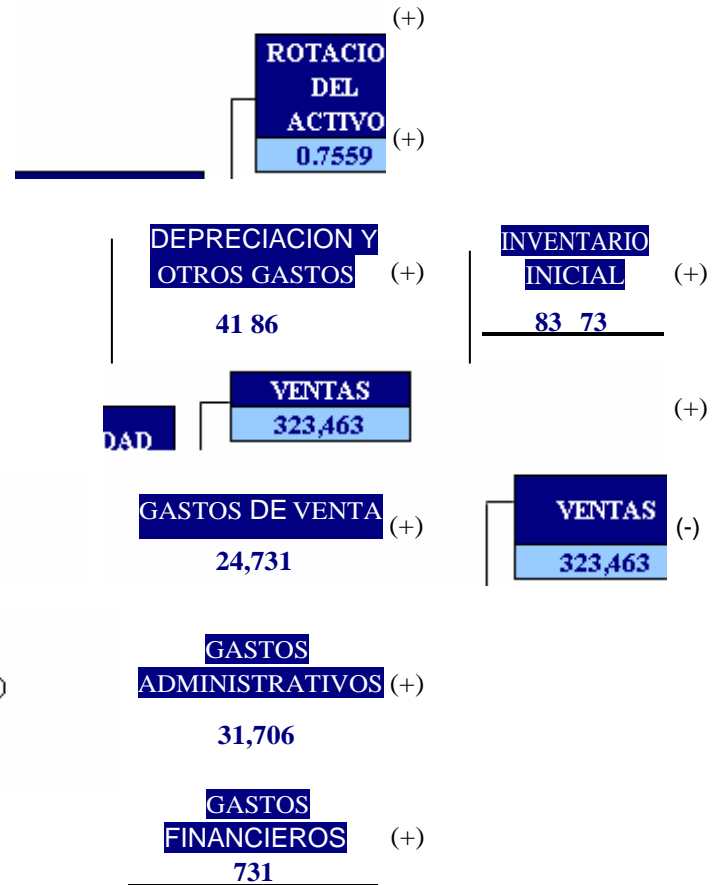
(+)

ROTACIO DEL ACTIVO
0.7559

(+)

DEPRECIACION Y OTROS GASTOS (+)

41 86

INVENTARIO INICIAL (+)

83 73

DAD

VENTAS
323,463

(+)

GASTOS DE VENTA (+)

24,731

VENTAS
323,463

(-)

GASTOS ADMINISTRATIVOS (+)

31,706

GASTOS FINANCIEROS (+)

731